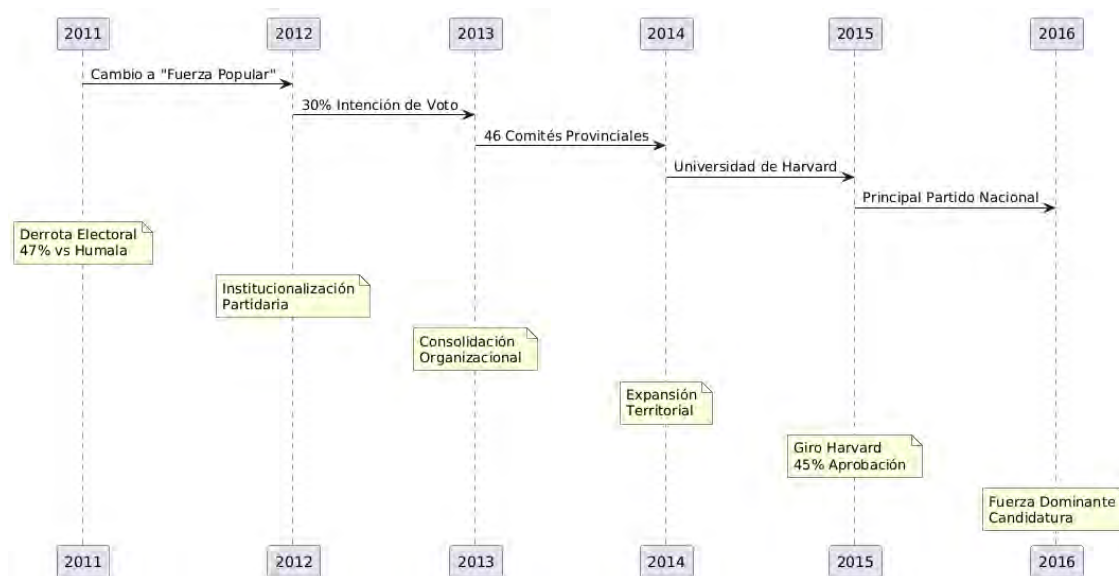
2011 2012 2013 2014 2015 2016

Cambio a "Fuerza Popular"

30% Intención de Voto

46 Comités Provinciales

Universidad de Harvard

Principal Partido Nacional

Derrota Electoral
47% vs Humala

Institucionalización
Partidaria

Consolidación
Organizacional

Expansión
Territorial

Giro Harvard
45% Aprobación

Fuerza Dominante
Candidatura

2011 2012 2013 2014 2015 2016